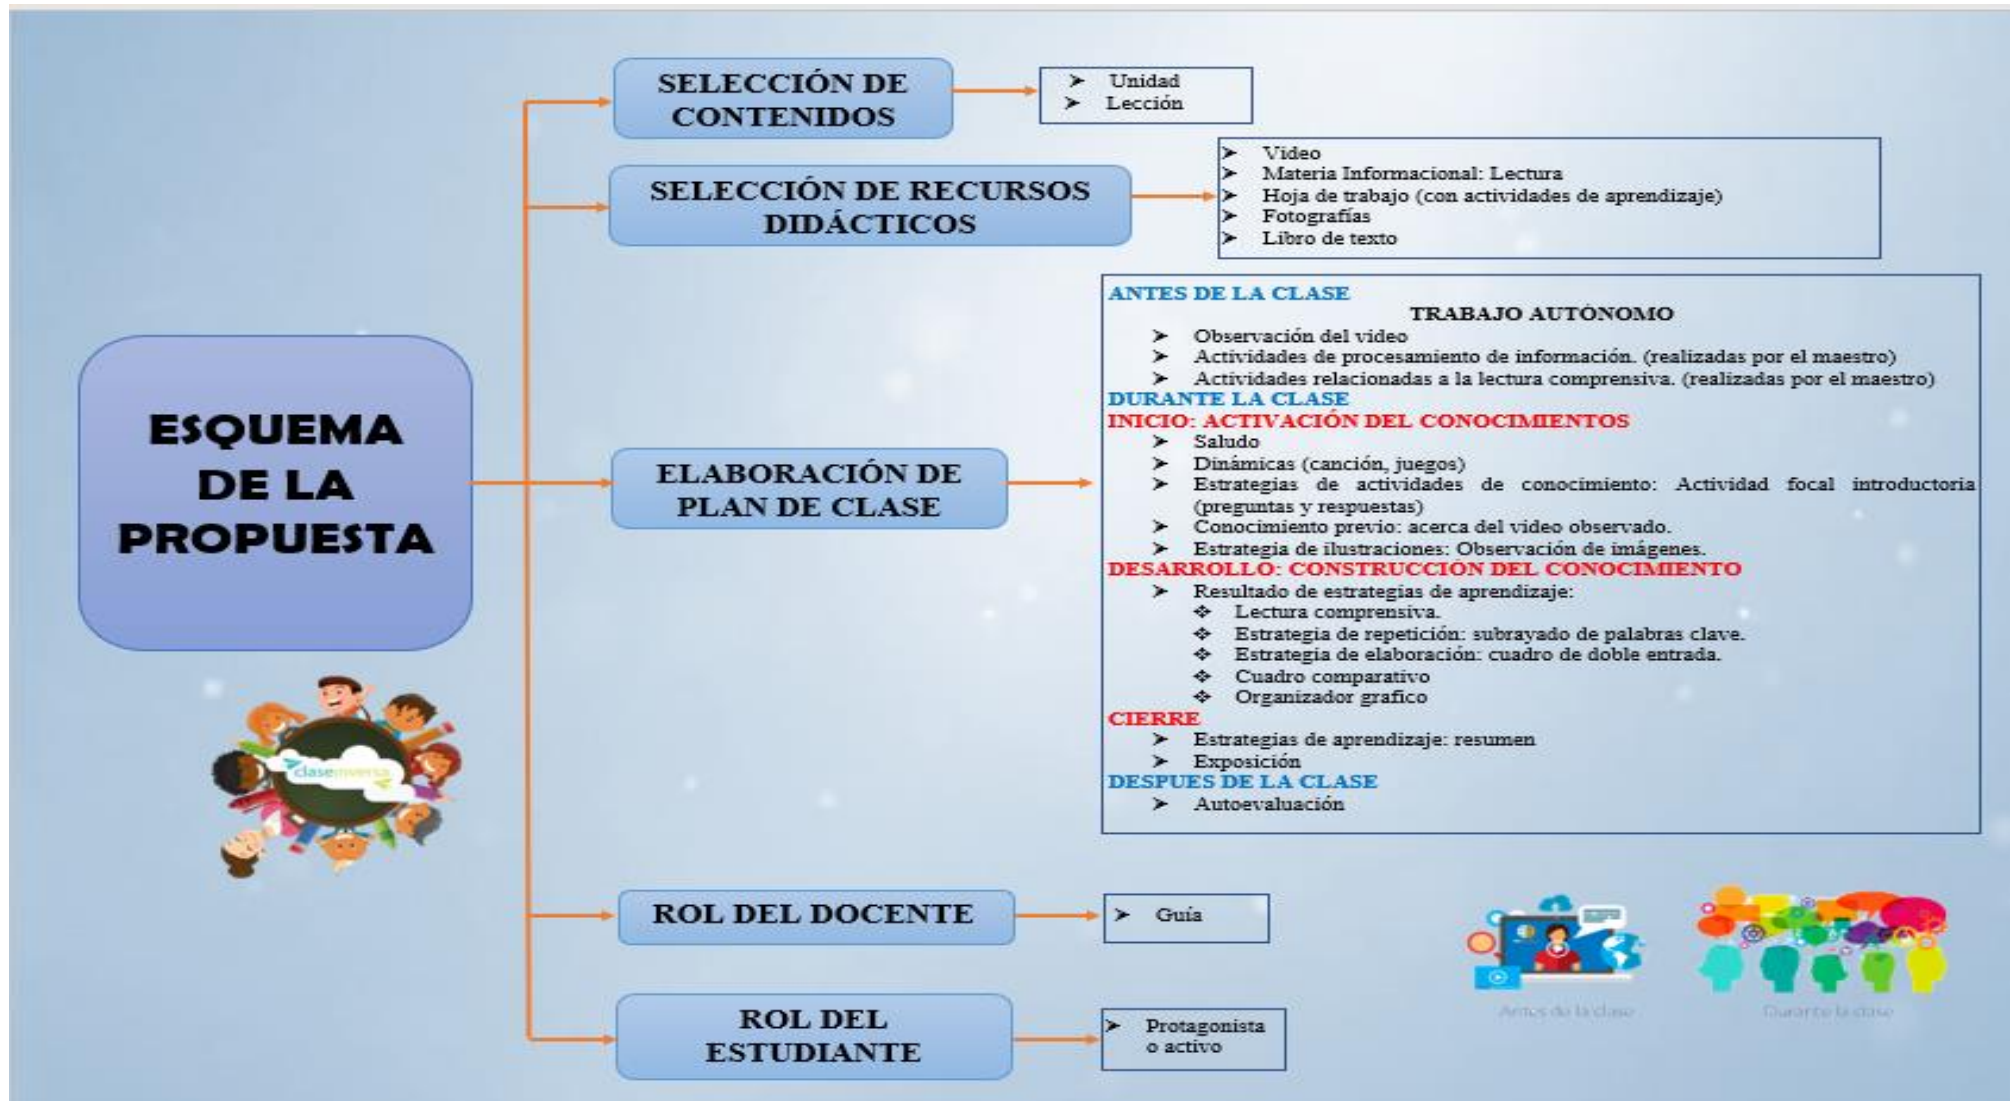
ESQUEMA DE LA PROPUESTA

claseinversa

SELECCIÓN DE CONTENIDOS

- Unidad
- Lección

SELECCIÓN DE RECURSOS DIDÁCTICOS

- Video
- Materia Informacional: Lectura
- Hoja de trabajo (con actividades de aprendizaje)
- Fotografías
- Libro de texto

ELABORACIÓN DE PLAN DE CLASE

ANTES DE LA CLASE

TRABAJO AUTÓNOMO

- Observación del video
- Actividades de procesamiento de información. (realizadas por el maestro)
- Actividades relacionadas a la lectura comprensiva. (realizadas por el maestro)

DURANTE LA CLASE

INICIO: ACTIVACIÓN DEL CONOCIMIENTOS

- Saludo
- Dinámicas (canción, juegos)
- Estrategias de actividades de conocimiento: Actividad focal introductoria (preguntas y respuestas)
- Conocimiento previo: acerca del video observado.
- Estrategia de ilustraciones: Observación de imágenes.

DESARROLLO: CONSTRUCCIÓN DEL CONOCIMIENTO

- Resultado de estrategias de aprendizaje:
  - Lectura comprensiva.
  - Estrategia de repetición: subrayado de palabras clave.
  - Estrategia de elaboración: cuadro de doble entrada.
  - Cuadro comparativo
  - Organizador grafico

CIERRE

- Estrategias de aprendizaje: resumen
- Exposición

DESPUES DE LA CLASE

- Autoevaluación

ROL DEL DOCENTE

- Guía

ROL DEL ESTUDIANTE

- Protagonista o activo

Antes de la clase

Durante la clase